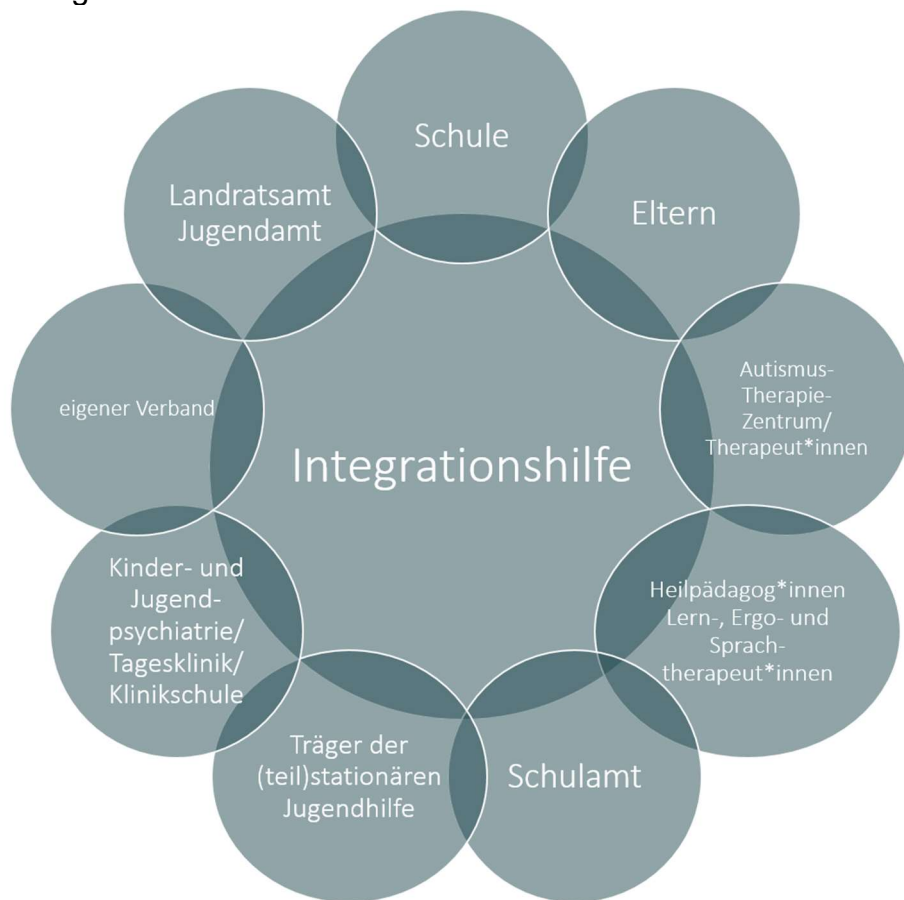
Integrationshilfe

Schule

Eltern

Autismus-Therapie-Zentrum/ Therapeut*innen

Heilpädagog*innen Lern-, Ergo- und Sprachtherapeut*innen

Schulamt

Träger der (teil)stationären Jugendhilfe

Kinder- und Jugendpsychiatrie/ Tagesklinik/ Klinikschule

eigener Verband

Landratsamt Jugendamt